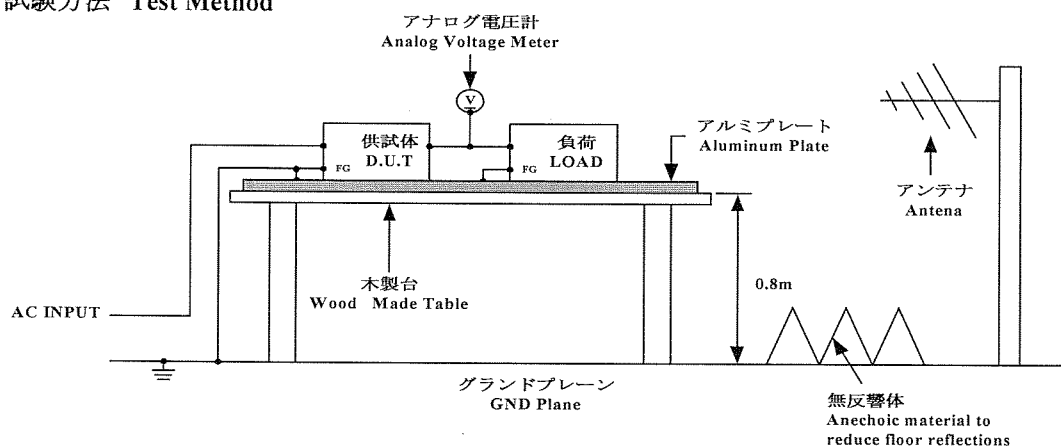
試験方法 Test Method

アナログ電圧計
Analog Voltage Meter

V

供試体
D.U.T

FG

負荷
LOAD

FG

アルミプレート
Aluminum Plate

アンテナ
Antena

木製台
Wood Made Table

0.8m

AC INPUT

グランドプレーン
GND Plane

無反響体
Anechoic material to reduce floor reflections